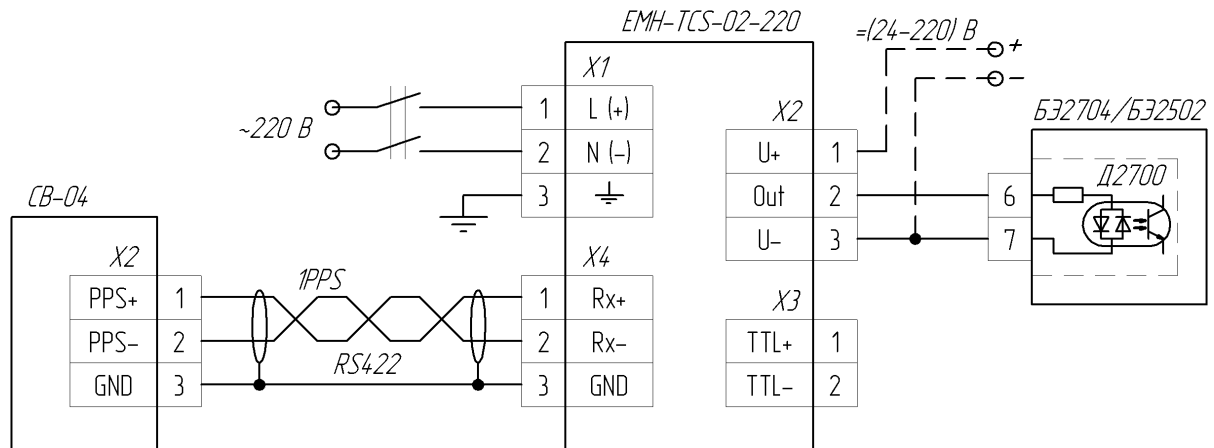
EMH-TCS-02-220

=(24–220) В

+

–

X1

~220 В

1 L (+)

2 N (–)

3

X2

U+ 1

Out 2

U– 3

БЭ2704/БЭ2502

Д2700

6

7

СВ-04

X2

PPS+ 1

PPS– 2

GND 3

1PPS

RS422

X4

1 Rx+

2 Rx–

3 GND

X3

TTL+ 1

TTL– 2